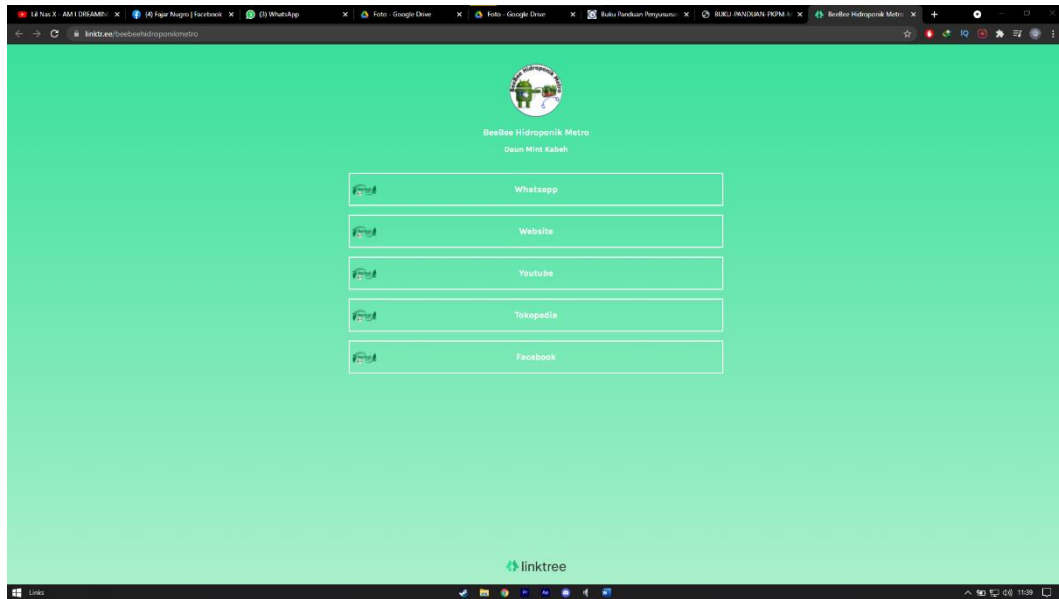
Lil Nas X - AM I DREAMIN ×
(4) Fajar Nugro | Facebook ×
(3) WhatsApp ×
Foto - Google Drive ×
Foto - Google Drive ×
Buku Panduan Penyusunan ×
BUKU-PANDUAN-PKPM-M ×
BeeBee Hidroponik Metro ×

linktr.ee/beebeehidroponikmetro

BeeBee Hidroponik Metro

BeeBee Hidroponik Metro

Daun Mint Kabeh

Whatsapp

Website

Youtube

Tokopedia

Facebook

linktree

Links

11:39